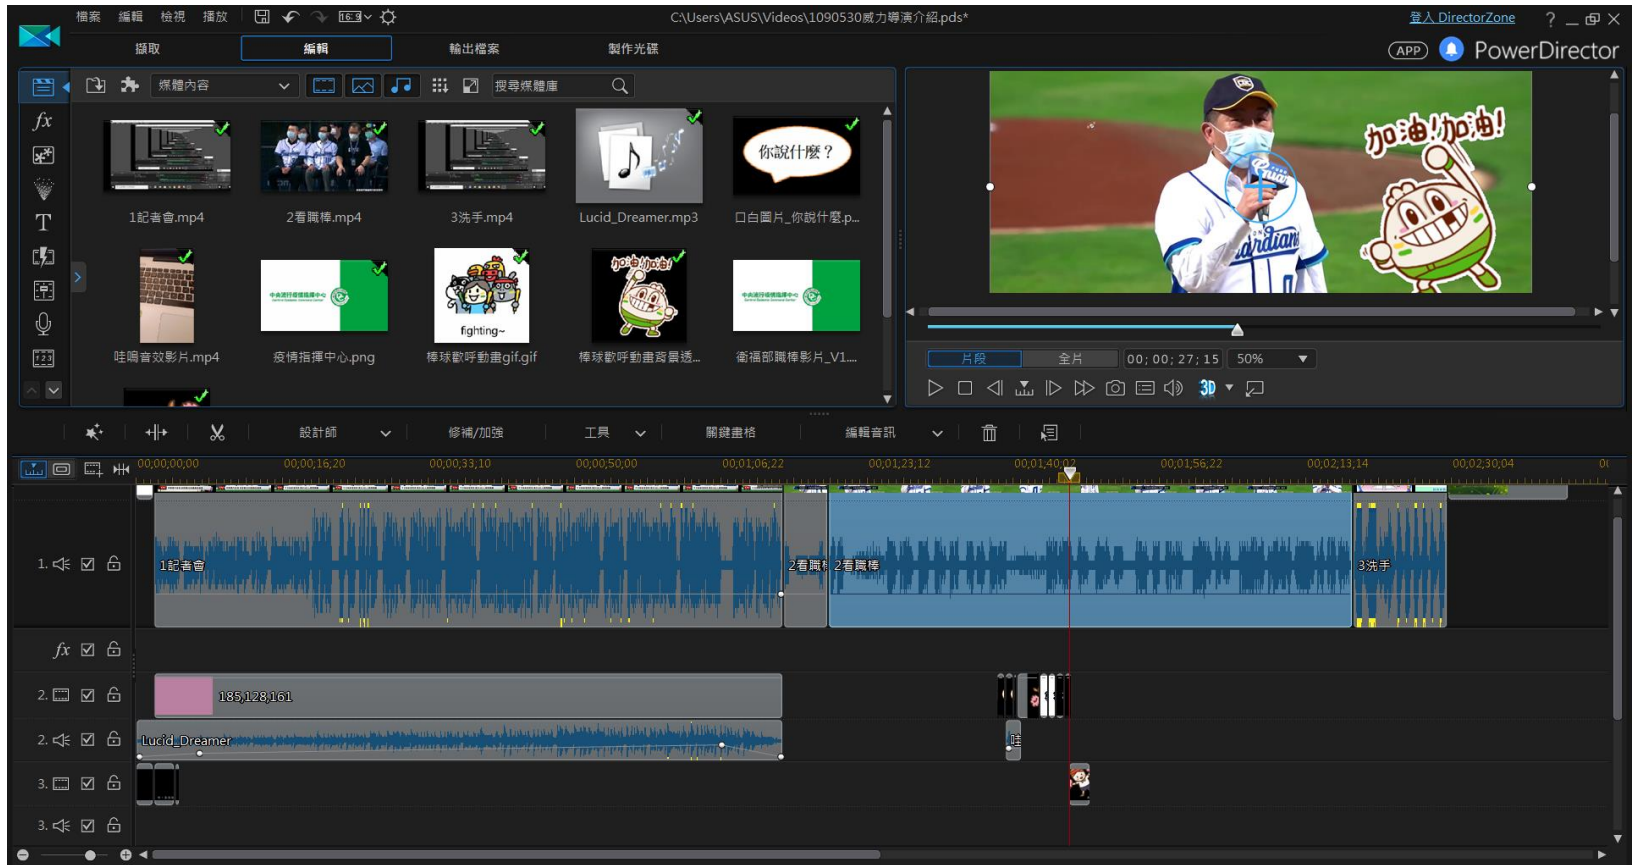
檔案 編輯 檢視 播放 16:9 C:\Users\ASUS\Videos\1090530威力導演介紹.pds* 登入 DirectorZone ? _ ☐ X

擷取 編輯 輸出檔案 製作光碟 APP PowerDirector

媒體內容 搜尋媒體庫

1記者會.mp4
2看職棒.mp4
3洗手.mp4
Lucid_Dreamer.mp3
你說什麼？
口白圖片_你說什麼.p...
哇嗚音效影片.mp4
疫情指揮中心.png
fighting~
棒球歡呼動畫gif.gif
加油!加油!
棒球歡呼動畫背景透...
衛福部職棒影片_V1...

加油!加油!

片段 全片 00;00;27;15 50%

3D

設計師 修補/加強 工具 關鍵畫格 編輯音訊

00;00;00;00 00;00;16;20 00;00;33;10 00;00;50;00 00;01;06;22 00;01;23;12 00;01;40;02 00;01;56;22 00;02;13;14 00;02;30;04

1. 1記者會 2看職棒 2看職棒 3洗手

fx

2. 185,128,161

2. Lucid_Dreamer 哇

3.

3.